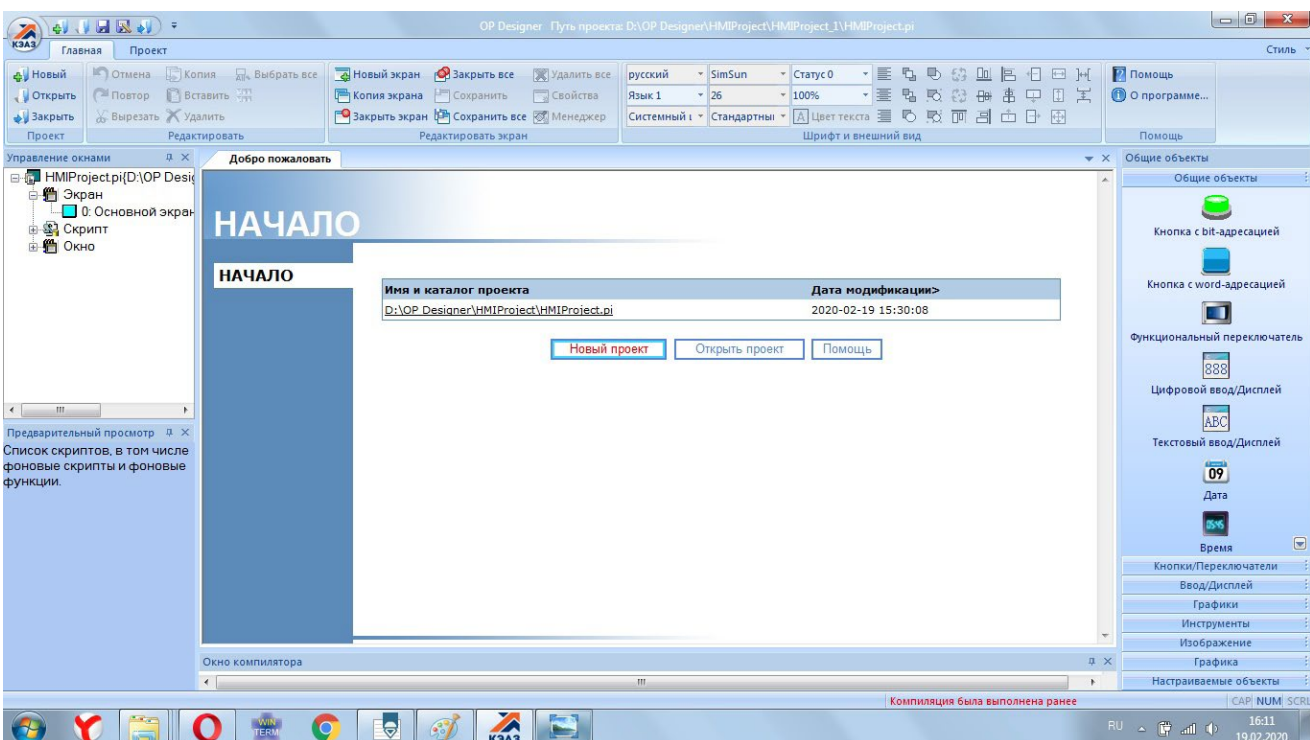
OP Designer Путь проекта: D:\OP Designer\HMIProject\HMIProject_1\HMIProject.pi

КЭАЗ Главная Проект Стиль

Новый Открыть Закрыть Проект
Отмена Повтор Вырезать Копия Вставить Удалить Выбрать все Редактировать
Новый экран Копия экрана Закрыть экран Закрыть все Сохранить Сохранить все Удалить все Свойства Менеджер Редактировать экран
русский Язык 1 Системный SimSun 26 Стандартны Статус 0 100% Цвет текста Шрифт и внешний вид
Помощь О программе... Помощь

Управление окнами
HMIProject.pi{D:\OP Desig
Экран
0: Основной экран
Скрипт
Окно

Добро пожаловать

НАЧАЛО

НАЧАЛО

| Имя и каталог проекта | Дата модификации> |
|---|---|
| D:\OP Designer\HMIProject\HMIProject.pi | 2020-02-19 15:30:08 |

Новый проект Открыть проект Помощь

Предварительный просмотр
Список скриптов, в том числе фоновые скрипты и фоновые функции.

Окно компилятора

Общие объекты
Общие объекты
Кнопка с bit-адресацией
Кнопка с word-адресацией
Функциональный переключатель
888
Цифровой ввод/Дисплей
ABC
Текстовый ввод/Дисплей
09
Дата
Время
Кнопки/Переключатели
Ввод/Дисплей
Графики
Инструменты
Изображение
Графика
Настраиваемые объекты

Компиляция была выполнена ранее
CAP NUM SCRL

WIN TERM КЭАЗ
RU 16:11 19.02.2020